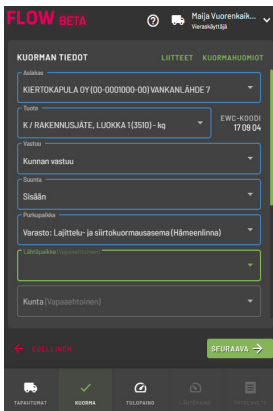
FLOW BETA

Maija Vuorenkaik...
Vierasköyttäjä

KUORMAN TIEDOT
LIITTEET
KUORMAHUOMIOT

Asiakas
KIERTOKAPULA OY (00-0001000-00) VANKANLÄHDE 7

Tuote
K / RAKENNUSJÄTE, LUOKKA 1 (3510) - kg

EWC-KOODI
17 09 04

Vastuu
Kunnan vastuu

Suunta
Sisään

Purkupaikka
Varasto: Lajittelu- ja siirtokuormausasema (Hämeenlinna)

Lähtöpaikka (Vapaaehtoinen)

Kunta (Vapaaehtoinen)

EDELLINEN

SEURAAVA

TAPAHTUMAT
KUORMA
TULOPAINO
LÄHTÖPAINO
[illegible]